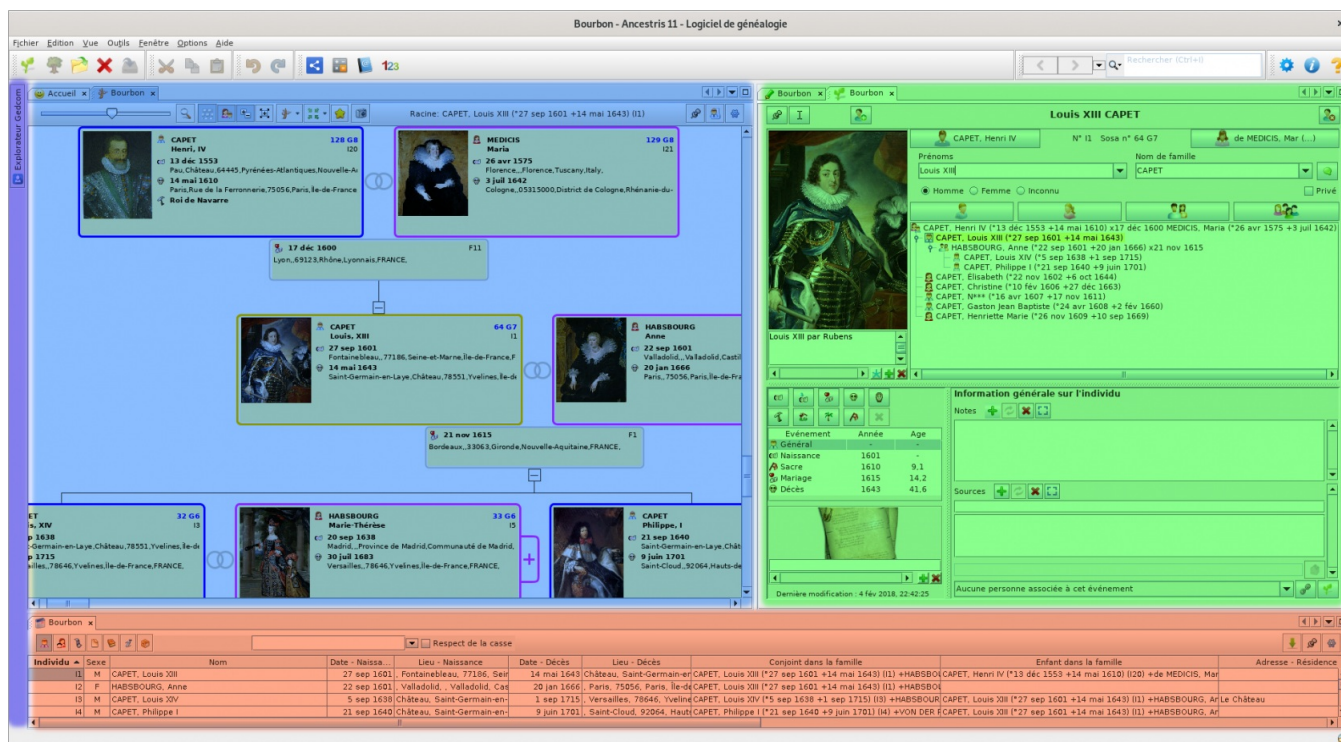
Bourbon - Ancestris 11 - Logiciel de généalogie

Fichier Edition Vue Outils Fenêtre Options Aide

123

Rechercher (Ctrl+I)

Explorateur Gedcom

Accueil × Bourbon ×

Racine: CAPET, Louis XIII (*27 sep 1601 +14 mai 1643) (I1)

CAPET
Henri, IV
128 G8
I20
13 déc 1553
Pau,Château,64445,Pyrénées-Atlantiques,Nouvelle-A
14 mai 1610
Paris,Rue de la Ferronnerie,75056,Paris,Île-de-France
Roi de Navarre

MEDICIS
Maria
129 G8
I21
26 avr 1575
Florence,,,Florence,Tuscany,Italy,
3 juil 1642
Cologne,,05315000,District de Cologne,Rhénanie-du-

17 déc 1600
F11
Lyon,,69123,Rhône,Lyonnais,FRANCE,

CAPET
Louis, XIII
64 G7
I1
27 sep 1601
Fontainebleau,,77186,Seine-et-Marne,Île-de-France,F
14 mai 1643
Saint-Germain-en-Laye,Château,78551,Yvelines,Île-de

HABSBOURG
Anne
22 sep 1601
Valladolid,,,Valladolid,Castil
20 jan 1666
Paris,,75056,Paris,Île-de-Fra

21 nov 1615
F1
Bordeaux,,33063,Gironde,Nouvelle-Aquitaine,FRANCE,

ET
s, XIV
32 G6
I3
p 1638
-Germain-en-Laye,Château,78551,Yvelines,Île-de
p 1715
illes,,78646,Yvelines,Île-de-France,FRANCE,

HABSBOURG
Marie-Thérèse
33 G6
I5
20 sep 1638
Madrid,,,Province de Madrid,Communauté de Madrid,
30 juil 1683
Versailles,,78646,Yvelines,Île-de-France,FRANCE,

CAPET
Philippe, I
21 sep 1640
Saint-Germain-en-Laye,Chât
9 juin 1701
Saint-Cloud,,92064,Hauts-de

Bourbon × Bourbon ×

Louis XIII CAPET

CAPET, Henri IV
N° I1 Sosa n° 64 G7
de MEDICIS, Mar (...)

Prénoms
Louis XIII
Nom de famille
CAPET
Homme Femme Inconnu
Privé

CAPET, Henri IV (*13 déc 1553 +14 mai 1610) x17 déc 1600 MEDICIS, Maria (*26 avr 1575 +3 juil 1642)
CAPET, Louis XIII (*27 sep 1601 +14 mai 1643)
HABSBOURG, Anne (*22 sep 1601 +20 jan 1666) x21 nov 1615
CAPET, Louis XIV (*5 sep 1638 +1 sep 1715)
CAPET, Philippe I (*21 sep 1640 +9 juin 1701)
CAPET, Élisabeth (*22 nov 1602 +6 oct 1644)
CAPET, Christine (*10 fév 1606 +27 déc 1663)
CAPET, N*** (*16 avr 1607 +17 nov 1611)
CAPET, Gaston Jean Baptiste (*24 avr 1608 +2 fév 1660)
CAPET, Henriette Marie (*26 nov 1609 +10 sep 1669)

Louis XIII par Rubens

Information générale sur l'individu
Notes

| Evénement | Année | Age |
|---|---|---|
| Général | - | - |
| Naissance | 1601 | - |
| Sacre | 1610 | 9.1 |
| Mariage | 1615 | 14.2 |
| Décès | 1643 | 41.6 |

Sources

Dernière modification : 4 fév 2018, 22:42:25

Aucune personne associée à cet événement

Bourbon ×

Respect de la casse

| Individu ▲ | Sexe | Nom | Date - Naissa... | Lieu - Naissance | Date - Décès | Lieu - Décès | Conjoint dans la famille | Enfant dans la famille | Adresse - Résidence |
|---|---|---|---|---|---|---|---|---|---|
| I1 | M | CAPET, Louis XIII | 27 sep 1601 | Fontainebleau, 77186, Seir | 14 mai 1643 | Château, Saint-Germain-en | CAPET, Louis XIII (*27 sep 1601 +14 mai 1643) (I1) +HABSBOU | CAPET, Henri IV (*13 déc 1553 +14 mai 1610) (I20) +de MEDICIS, Mar | |
| I2 | F | HABSBOURG, Anne | 22 sep 1601 | Valladolid, , Valladolid, Cas | 20 jan 1666 | Paris, 75056, Paris, Île-de | CAPET, Louis XIII (*27 sep 1601 +14 mai 1643) (I1) +HABSBOU | | |
| I3 | M | CAPET, Louis XIV | 5 sep 1638 | Château, Saint-Germain-en | 1 sep 1715 | Versailles, 78646, Yveline | CAPET, Louis XIV (*5 sep 1638 +1 sep 1715) (I3) +HABSBOURG | CAPET, Louis XIII (*27 sep 1601 +14 mai 1643) (I1) +HABSBOURG, Ar | Le Château |
| I4 | M | CAPET, Philippe I | 21 sep 1640 | Château, Saint-Germain-en | 9 juin 1701 | Saint-Cloud, 92064, Haut | CAPET, Philippe I (*21 sep 1640 +9 juin 1701) (I4) +VON DER F | CAPET, Louis XIII (*27 sep 1601 +14 mai 1643) (I1) +HABSBOURG, Ar | |